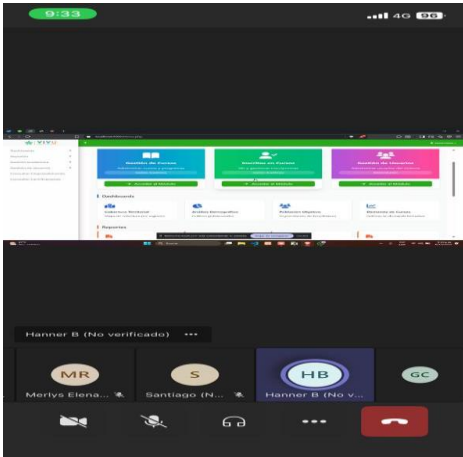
9:33

4G 96

VIYU

Gestión de Cursos

Gestión de Cursos

Gestión de Usuarios

Acceder al Módulo

Acceder al Módulo

Acceder al Módulo

Dashboards

Reportes

Hanner B (No verificado) •••

MR

Merlys Elena...

S

Santiago (N...

HB

Hanner B (No v...

GC